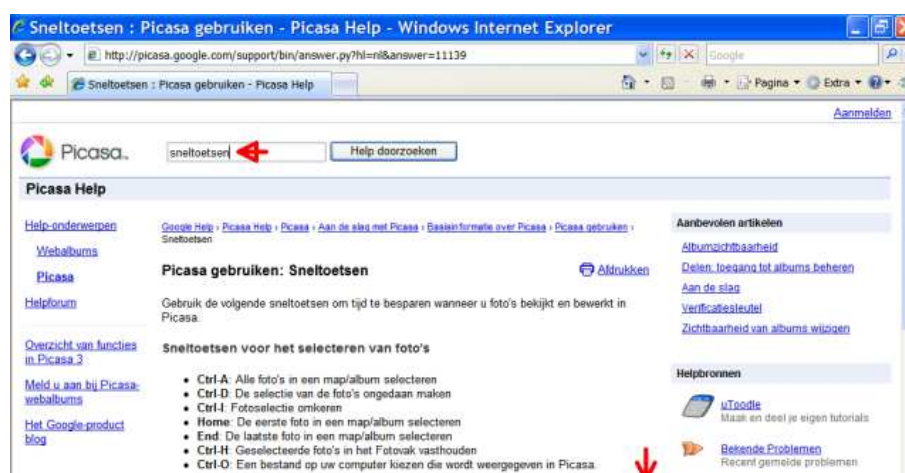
Sneltoetsen : Picasa gebruiken - Picasa Help - Windows Internet Explorer

http://picasa.google.com/support/bin/answer.py?hl=nl&answer=11139

Google

Sneltoetsen : Picasa gebruiken - Picasa Help

Pagina ▾ Extra ▾

Aanmelden

Picasa.

sneltoetsen

Help doorzoeken

Picasa Help

Help-onderwerpen

Webalbums

Picasa

Helpforum

Overzicht van functies in Picasa 3

Meld u aan bij Picasa-webalbums

Het Google-product blog

Google Help › Picasa Help › Picasa › Aan de slag met Picasa › Basisinformatie over Picasa › Picasa gebruiken › Sneltoetsen

Picasa gebruiken: Sneltoetsen

Afdrukken

Gebruik de volgende sneltoetsen om tijd te besparen wanneer u foto's bekijkt en bewerkt in Picasa.

Sneltoetsen voor het selecteren van foto's

- Ctrl-A: Alle foto's in een map/album selecteren
- Ctrl-D: De selectie van de foto's ongedaan maken
- Ctrl-I: Fotoselectie omkeren
- Home: De eerste foto in een map/album selecteren
- End: De laatste foto in een map/album selecteren
- Ctrl-H: Geselecteerde foto's in het Fotovak vasthouden
- Ctrl-O: Een bestand op uw computer kiezen die wordt weergegeven in Picasa.

Aanbevolen artikelen

Albumzichtbaarheid

Delen: toegang tot albums beheren

Aan de slag

Verificatiesleutel

Zichtbaarheid van albums wijzigen

Helpbronnen

uToodle
Maak en deel je eigen tutorials

Bekende Problemen
Recent gemelde problemen